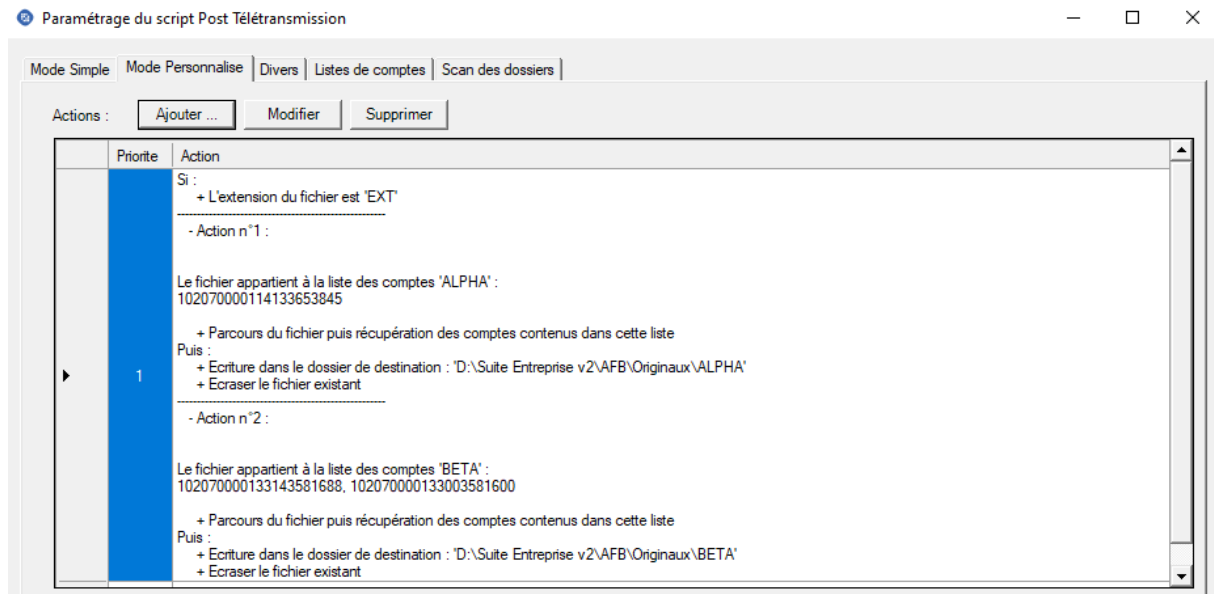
Paramétrage du script Post Télétransmission

Mode Simple | Mode Personnalise | Divers | Listes de comptes | Scan des dossiers

Actions : Ajouter ... Modifier Supprimer

| | Priorite | Action |
|---|---|---|
| ▶ | 1 | Si :<br>+ L'extension du fichier est 'EXT'<br>------------------------------------------------<br>- Action n°1 :<br><br>Le fichier appartient à la liste des comptes 'ALPHA' :<br>10207000011413365384 5<br><br>+ Parcours du fichier puis récupération des comptes contenus dans cette liste<br>Puis :<br>+ Ecriture dans le dossier de destination : 'D:\Suite Entreprise v2\AFB\Originaux\ALPHA'<br>+ Ecraser le fichier existant<br>------------------------------------------------<br>- Action n°2 :<br><br>Le fichier appartient à la liste des comptes 'BETA' :<br>10207000013314358168 8, 10207000013300358160 0<br><br>+ Parcours du fichier puis récupération des comptes contenus dans cette liste<br>Puis :<br>+ Ecriture dans le dossier de destination : 'D:\Suite Entreprise v2\AFB\Originaux\BETA'<br>+ Ecraser le fichier existant |